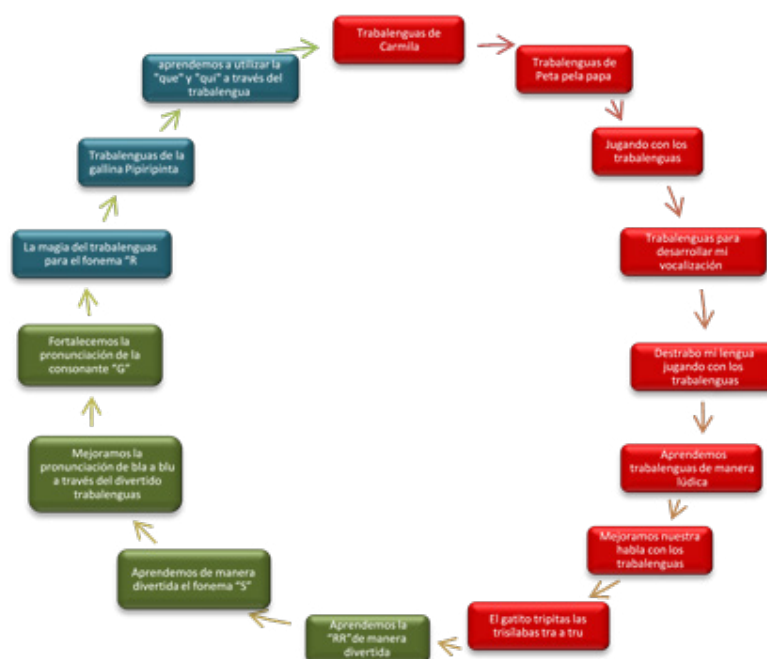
Trabalenguas de Carmila

Trabalenguas de Peta pela papa

Jugando con los trabalenguas

Trabalenguas para desarrollar mi vocalización

Destrabo mi lengua jugando con los trabalenguas

Aprendemos trabalenguas de manera lúdica

Mejoramos nuestra habla con los trabalenguas

El gatito tripitas las trisilabas tra a tru

Aprendemos la "RR" de manera divertida

Aprendemos de manera divertida el fonema "S"

Mejoramos la pronunciación de bla a blu a través del divertido trabalenguas

Fortalecemos la pronunciación de la consonante "G"

La magia del trabalenguas para el fonema "R

Trabalenguas de la gallina Pipiripinta

aprendemos a utilizar la "que" y "qui" a través del trabalengua